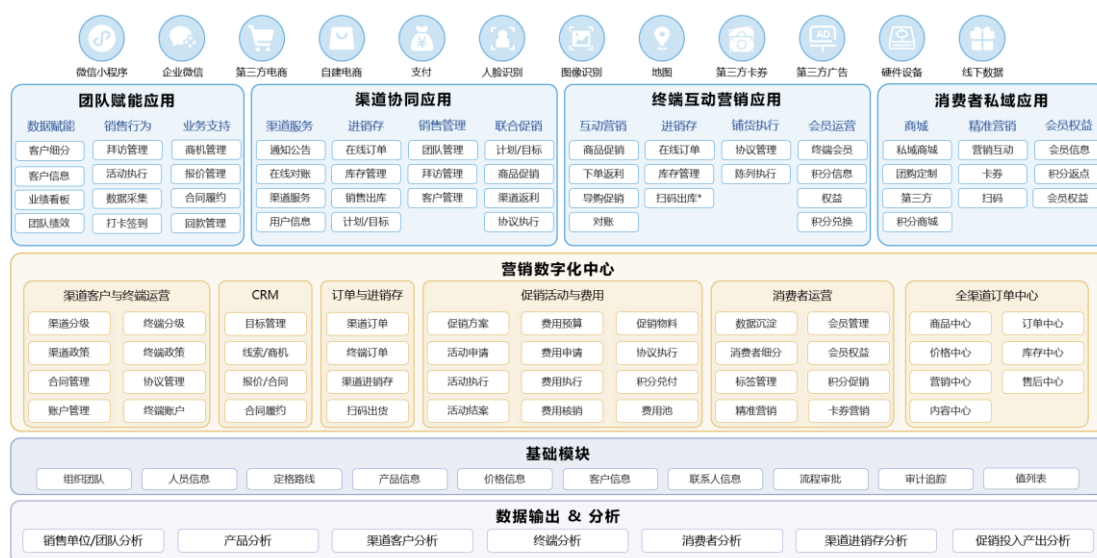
微信小程序 企业微信 第三方电商 自建电商 支付 人脸识别 图像识别 地图 第三方卡券 第三方广告 硬件设备 线下数据

团队赋能应用
数据赋能 销售行为 业务支持
客户细分 拜访管理 商机管理
客户信息 活动执行 报价管理
业绩看板 数据采集 合同履约
团队绩效 打卡签到 回款管理

渠道协同应用
渠道服务 进销存 销售管理 联合促销
通知公告 在线订单 团队管理 计划/目标
在线对账 库存管理 拜访管理 商品促销
渠道服务 销售出库 客户管理 渠道返利
用户信息 计划/目标 协议执行

终端互动营销应用
互动营销 进销存 铺货执行 会员运营
商品促销 在线订单 协议管理 终端会员
下单返利 库存管理 陈列执行 积分信息
导购促销 扫码出库* 权益
对账 积分兑换

消费者私域应用
商城 精准营销 会员权益
私域商城 营销互动 会员信息
团购定制 卡券 积分返点
第三方 扫码 会员权益
积分商城

营销数字化中心
渠道客户与终端运营
渠道分级 终端分级
渠道政策 终端政策
合同管理 协议管理
账户管理 终端账户

CRM
目标管理
线索/商机
报价/合同
合同履约

订单与进销存
渠道订单
终端订单
渠道进销存
扫码出货

促销活动与费用
促销方案 费用预算 促销物料
活动申请 费用申请 协议执行
活动执行 费用执行 积分兑付
活动结案 费用核销 费用池

消费者运营
数据沉淀 会员管理
消费者细分 会员权益
标签管理 积分促销
精准营销 卡券营销

全渠道订单中心
商品中心 订单中心
价格中心 库存中心
营销中心 售后中心
内容中心

基础模块
组织团队 人员信息 定格路线 产品信息 价格信息 客户信息 联系人信息 流程审批 审计追踪 值列表

数据输出 & 分析
销售单位/团队分析 产品分析 渠道客户分析 终端分析 消费者分析 渠道进销存分析 促销投入产出分析